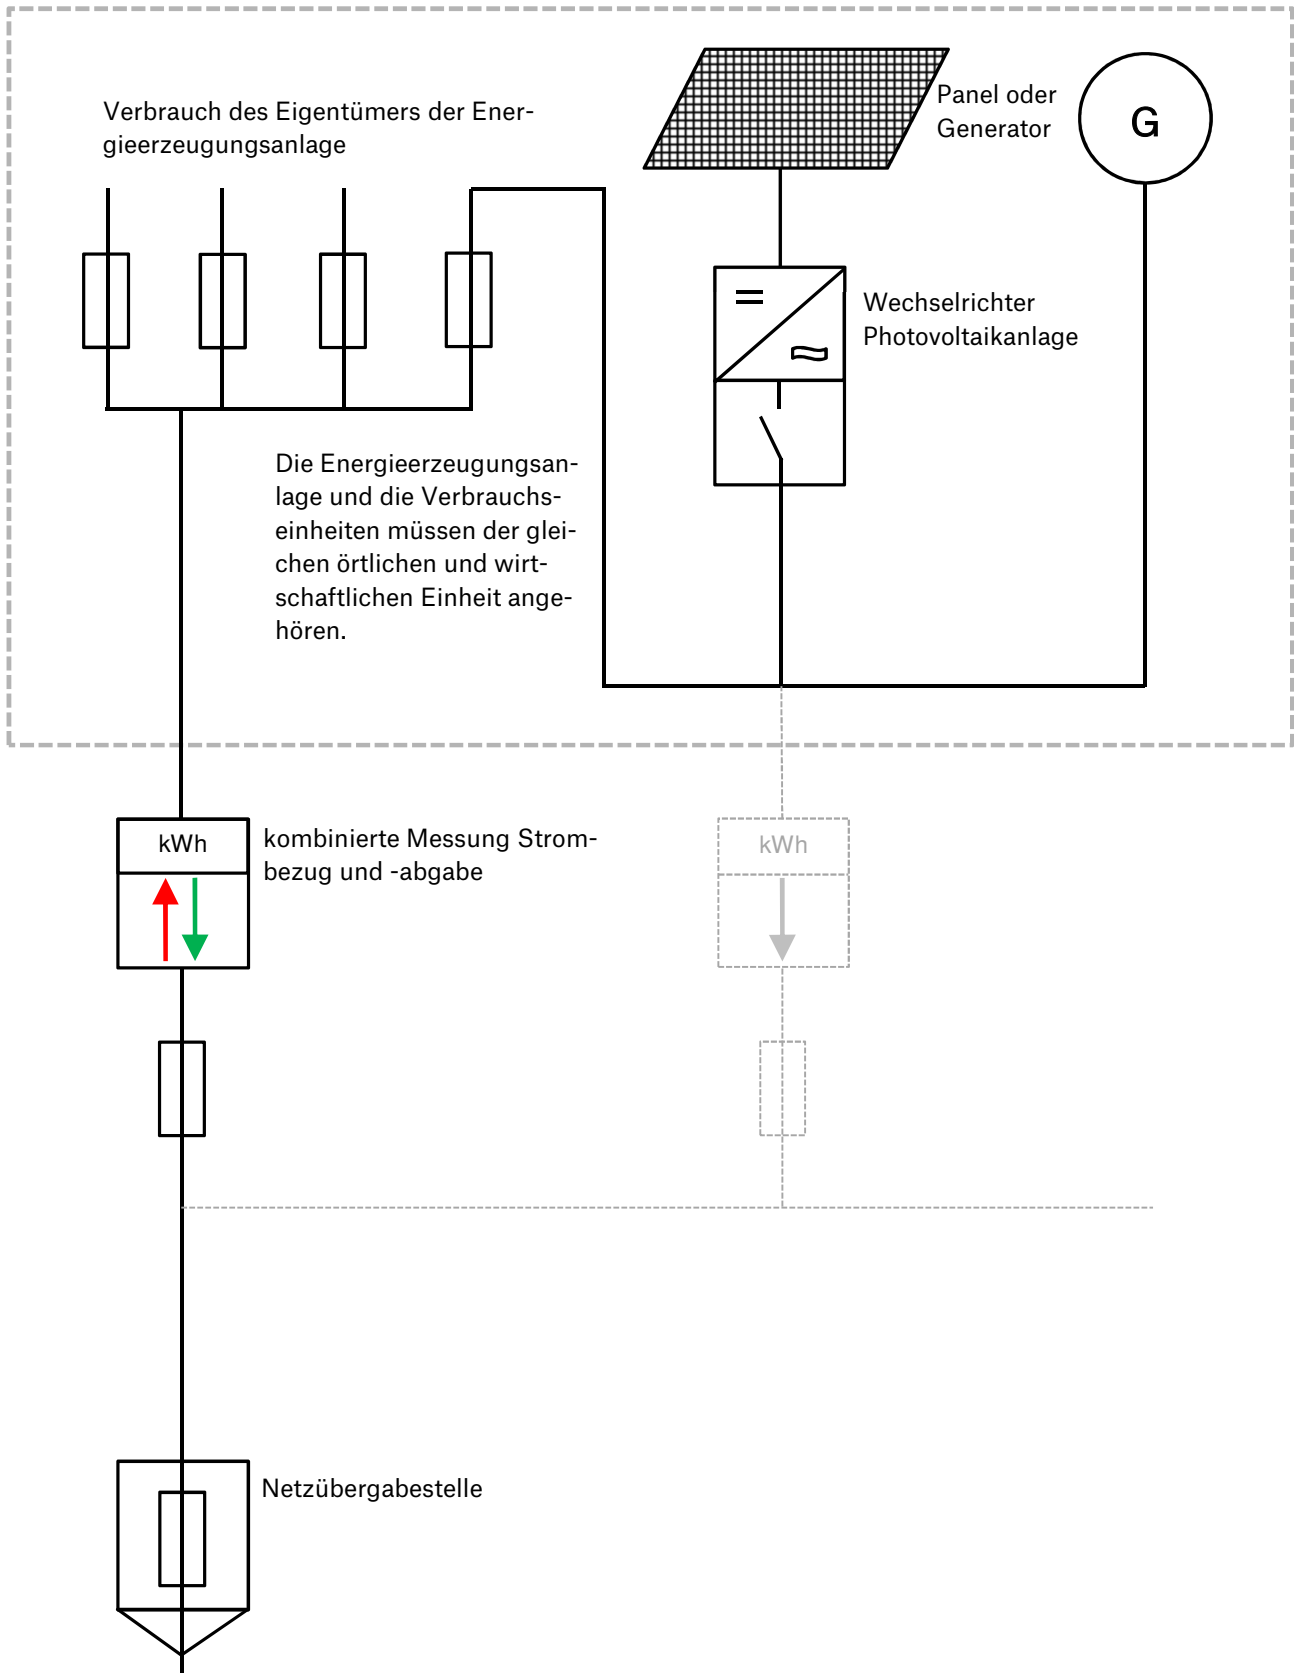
Verbrauch des Eigentümers der Energieerzeugungsanlage

Panel oder Generator

G

=

~

Wechselrichter Photovoltaikanlage

Die Energieerzeugungsanlage und die Verbrauchseinheiten müssen der gleichen örtlichen und wirtschaftlichen Einheit angehören.

kWh

kombinierte Messung Strombezug und -abgabe

kWh

Netzübergabestelle